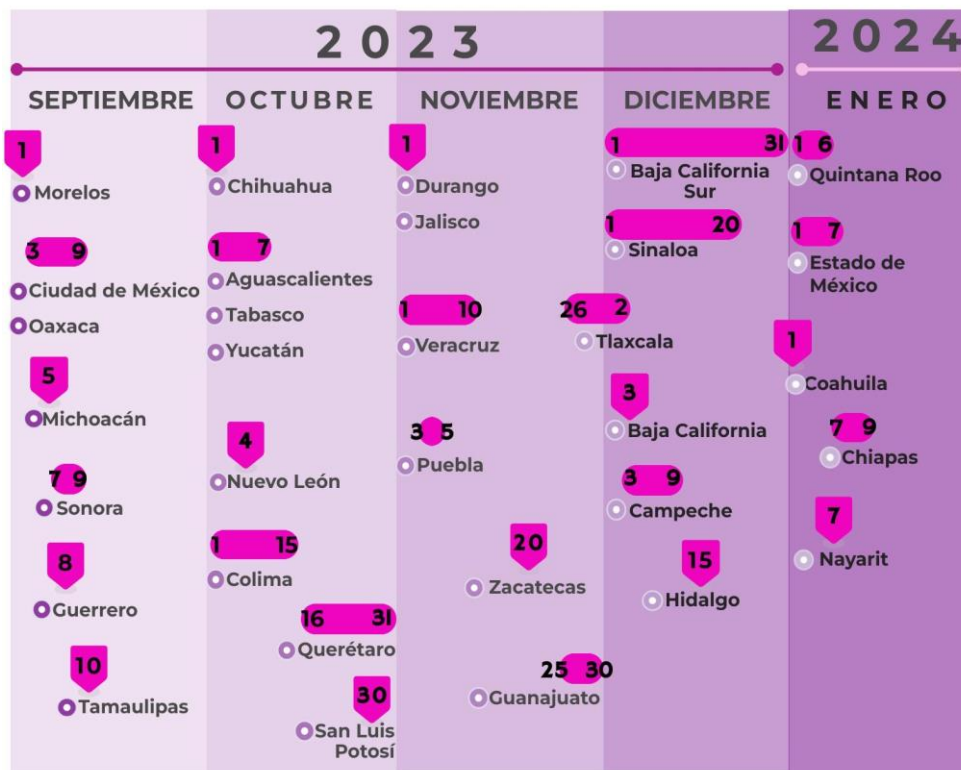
2023

2024

SEPTIEMBRE

1
Morelos

3 9
Ciudad de México
Oaxaca

5
Michoacán

7 9
Sonora

8
Guerrero

10
Tamaulipas

OCTUBRE

1
Chihuahua

1 7
Aguascalientes
Tabasco
Yucatán

4
Nuevo León

1 15
Colima

16 31
Querétaro

30
San Luis Potosí

NOVIEMBRE

1
Durango
Jalisco

1 10
Veracruz

3 5
Puebla

20
Zacatecas

25 30
Guanajuato

DICIEMBRE

1 31
Baja California Sur

1 20
Sinaloa

26 2
Tlaxcala

3
Baja California

3 9
Campeche

15
Hidalgo

ENERO

1 6
Quintana Roo

1 7
Estado de México

1
Coahuila

7 9
Chiapas

7
Nayarit